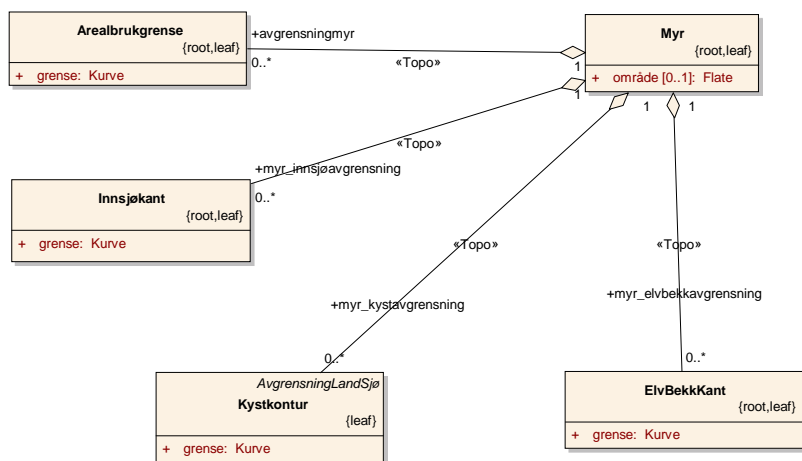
Arealbrukgrense
{root,leaf}
+ grense: Kurve

+avgrensningmyr
0..*
«Topo»
1

Myr
{root,leaf}
+ område [0..1]: Flate

1
«Topo»
+myr_innsjøavgrensning
0..*

Innsjøkant
{root,leaf}
+ grense: Kurve

1
1
«Topo»
«Topo»
+myr_kystavgrensning
+myr_elvbekkavgrensning
0..*
0..*

AvgrensningLandSjø
Kystkontur
{leaf}
+ grense: Kurve

ElvBekkKant
{root,leaf}
+ grense: Kurve